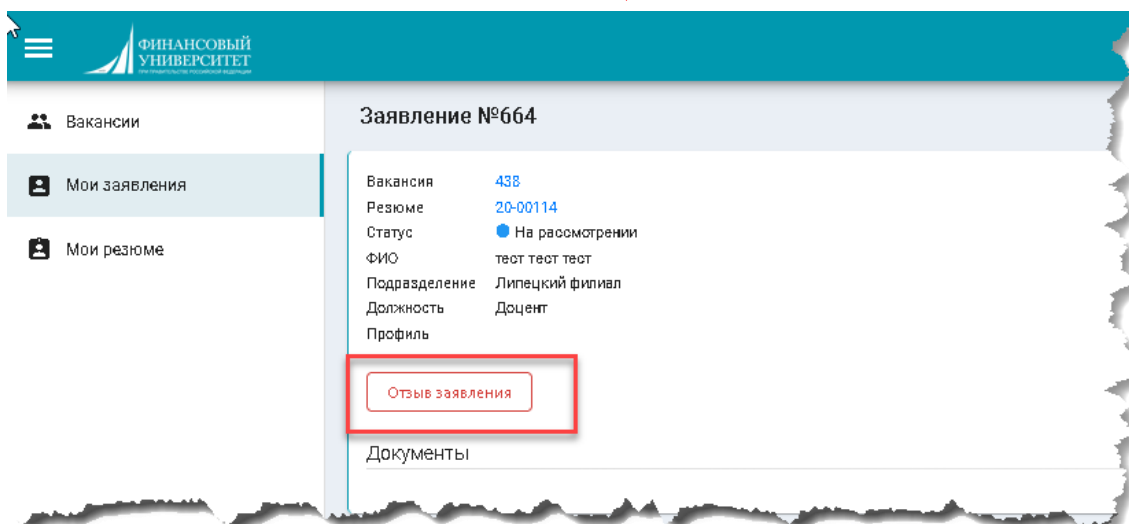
ФИНАНСОВЫЙ УНИВЕРСИТЕТ
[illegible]

Вакансии

Мои заявления

Мои резюме

Заявление №664

Вакансия 438
Резюме 20-00114
Статус На рассмотрении
ФИО тест тест тест
Подразделение Липецкий филиал
Должность Доцент
Профиль

Отзыв заявления

Документы